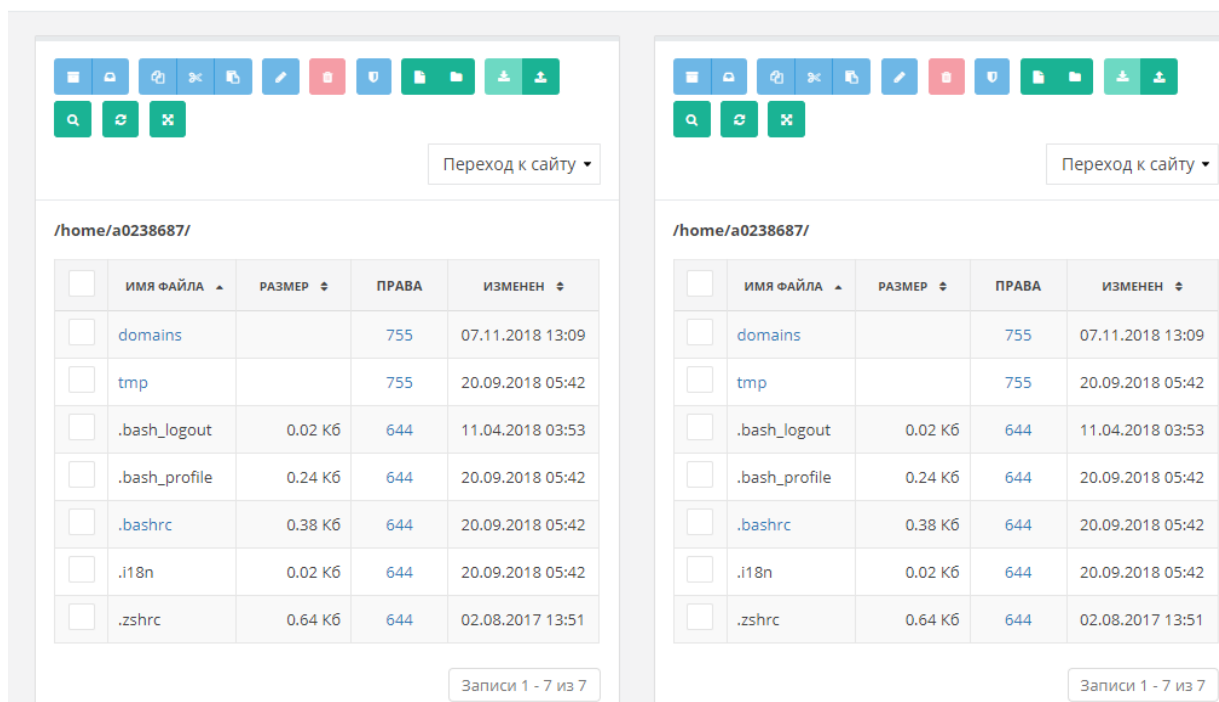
Переход к сайту ▾

/home/a0238687/

| | ИМЯ ФАЙЛА | РАЗМЕР | ПРАВА | ИЗМЕНЕН |
|---|---|---|---|---|
| | domains | | 755 | 07.11.2018 13:09 |
| | tmp | | 755 | 20.09.2018 05:42 |
| | .bash_logout | 0.02 Кб | 644 | 11.04.2018 03:53 |
| | .bash_profile | 0.24 Кб | 644 | 20.09.2018 05:42 |
| | .bashrc | 0.38 Кб | 644 | 20.09.2018 05:42 |
| | .i18n | 0.02 Кб | 644 | 20.09.2018 05:42 |
| | .zshrc | 0.64 Кб | 644 | 02.08.2017 13:51 |

Записи 1 - 7 из 7

Переход к сайту ▾

/home/a0238687/

| | ИМЯ ФАЙЛА | РАЗМЕР | ПРАВА | ИЗМЕНЕН |
|---|---|---|---|---|
| | domains | | 755 | 07.11.2018 13:09 |
| | tmp | | 755 | 20.09.2018 05:42 |
| | .bash_logout | 0.02 Кб | 644 | 11.04.2018 03:53 |
| | .bash_profile | 0.24 Кб | 644 | 20.09.2018 05:42 |
| | .bashrc | 0.38 Кб | 644 | 20.09.2018 05:42 |
| | .i18n | 0.02 Кб | 644 | 20.09.2018 05:42 |
| | .zshrc | 0.64 Кб | 644 | 02.08.2017 13:51 |

Записи 1 - 7 из 7